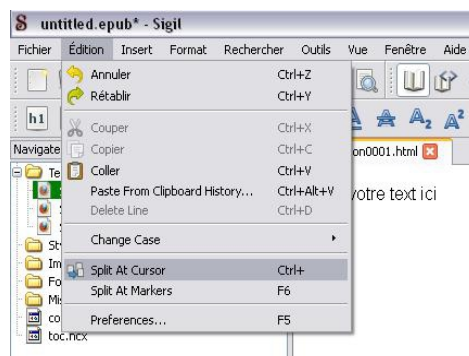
S untitled.epub* - Sigil

Fichier Édition Insert Format Rechercher Outils Vue Fenêtre Aide

h1

Navigate

Te

Sty

Im

Fo

Mi

co

toc.ncx

on0001.html

votre text ici

Annuler Ctrl+Z
Rétablir Ctrl+Y
Couper Ctrl+X
Copier Ctrl+C
Coller Ctrl+V
Paste From Clipboard History... Ctrl+Alt+V
Delete Line Ctrl+D
Change Case
Split At Cursor Ctrl+
Split At Markers F6
Preferences... F5